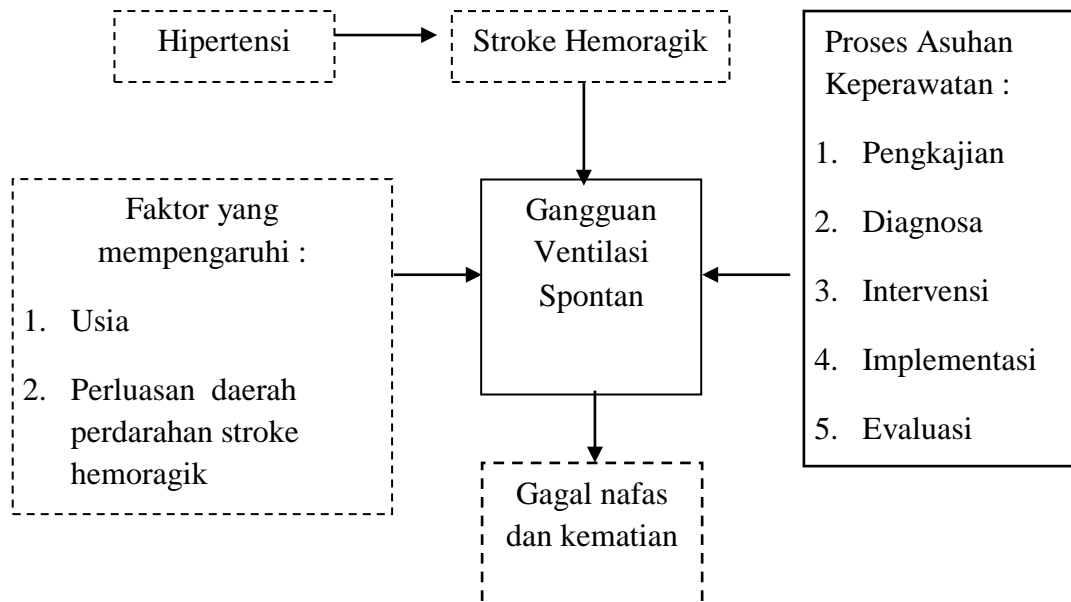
Hipertensi

Stroke Hemoragik

Proses Asuhan Keperawatan :

1. Pengkajian
2. Diagnosa
3. Intervensi
4. Implementasi
5. Evaluasi

Faktor yang mempengaruhi :

1. Usia
2. Perluasan daerah perdarahan stroke hemoragik

Gangguan Ventilasi Spontan

Gagal nafas dan kematian